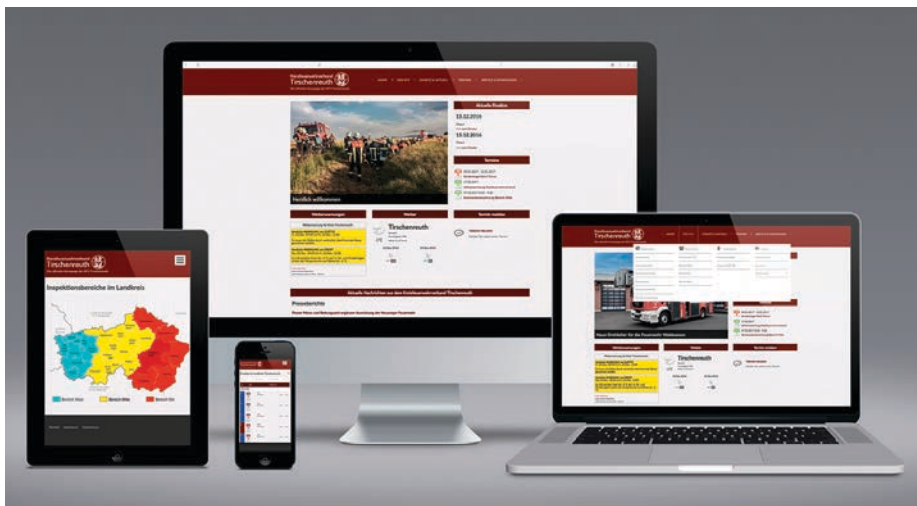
Tirschenreuth

Aktuelle Einsätze

13.02.2016

13.02.2016

Termine

Herzlich willkommen

Wetterwarnungen

Wetter

Tirschenreuth

Aktuelle Nachrichten aus dem Kreisfeuerwehrverband Tirschenreuth

Pressebericht

Tirschenreuth

Inspektionsbereiche im Landkreis

Bereich West

Bereich Mitte

Bereich Ost

Tirschenreuth

Neues Einsatzfahrzeug für die Feuerwehr Waldsassen

Wetterwarnungen

Wetter

Tirschenreuth